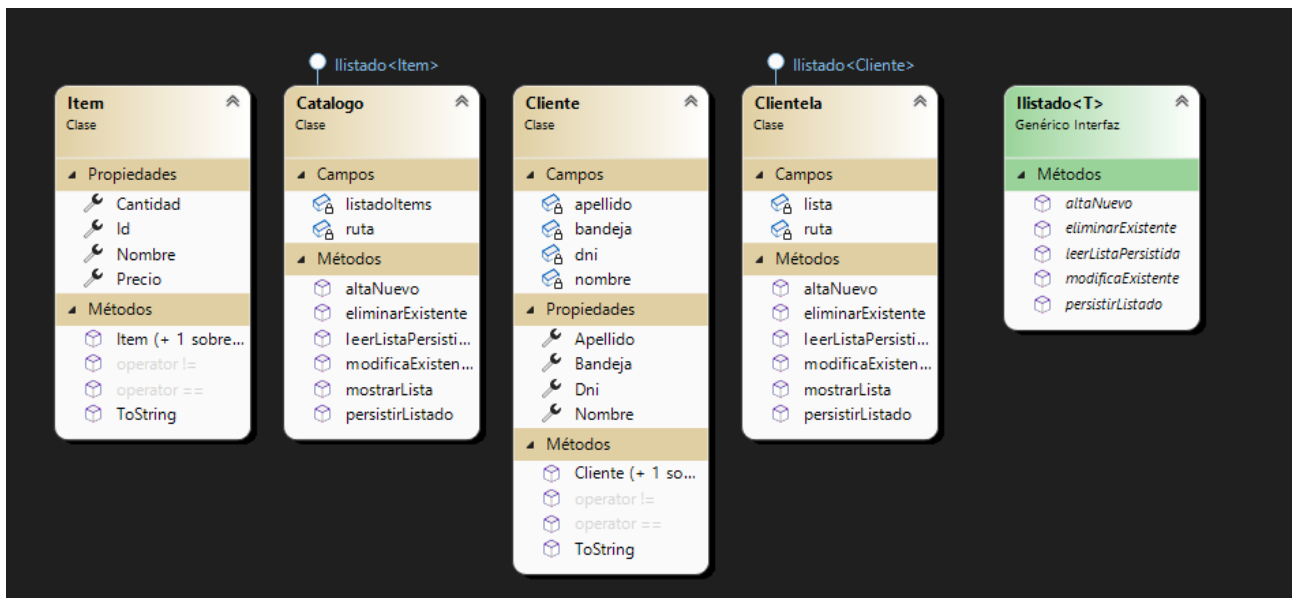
Item
Clase

Propiedades
Cantidad
Id
Nombre
Precio

Métodos
Item (+ 1 sobre...
operator !=
operator ==
ToString

Ilistado<Item>

Catalogo
Clase

Campos
listadoItems
ruta

Métodos
altaNuevo
eliminarExistente
leerListaPersisti...
modificaExisten...
mostrarLista
persistirListado

Cliente
Clase

Campos
apellido
bandeja
dni
nombre

Propiedades
Apellido
Bandeja
Dni
Nombre

Métodos
Cliente (+ 1 so...
operator !=
operator ==
ToString

Ilistado<Cliente>

Clientela
Clase

Campos
lista
ruta

Métodos
altaNuevo
eliminarExistente
leerListaPersisti...
modificaExisten...
mostrarLista
persistirListado

Ilistado<T>
Genérico Interfaz

Métodos
altaNuevo
eliminarExistente
leerListaPersistida
modificaExistente
persistirListado